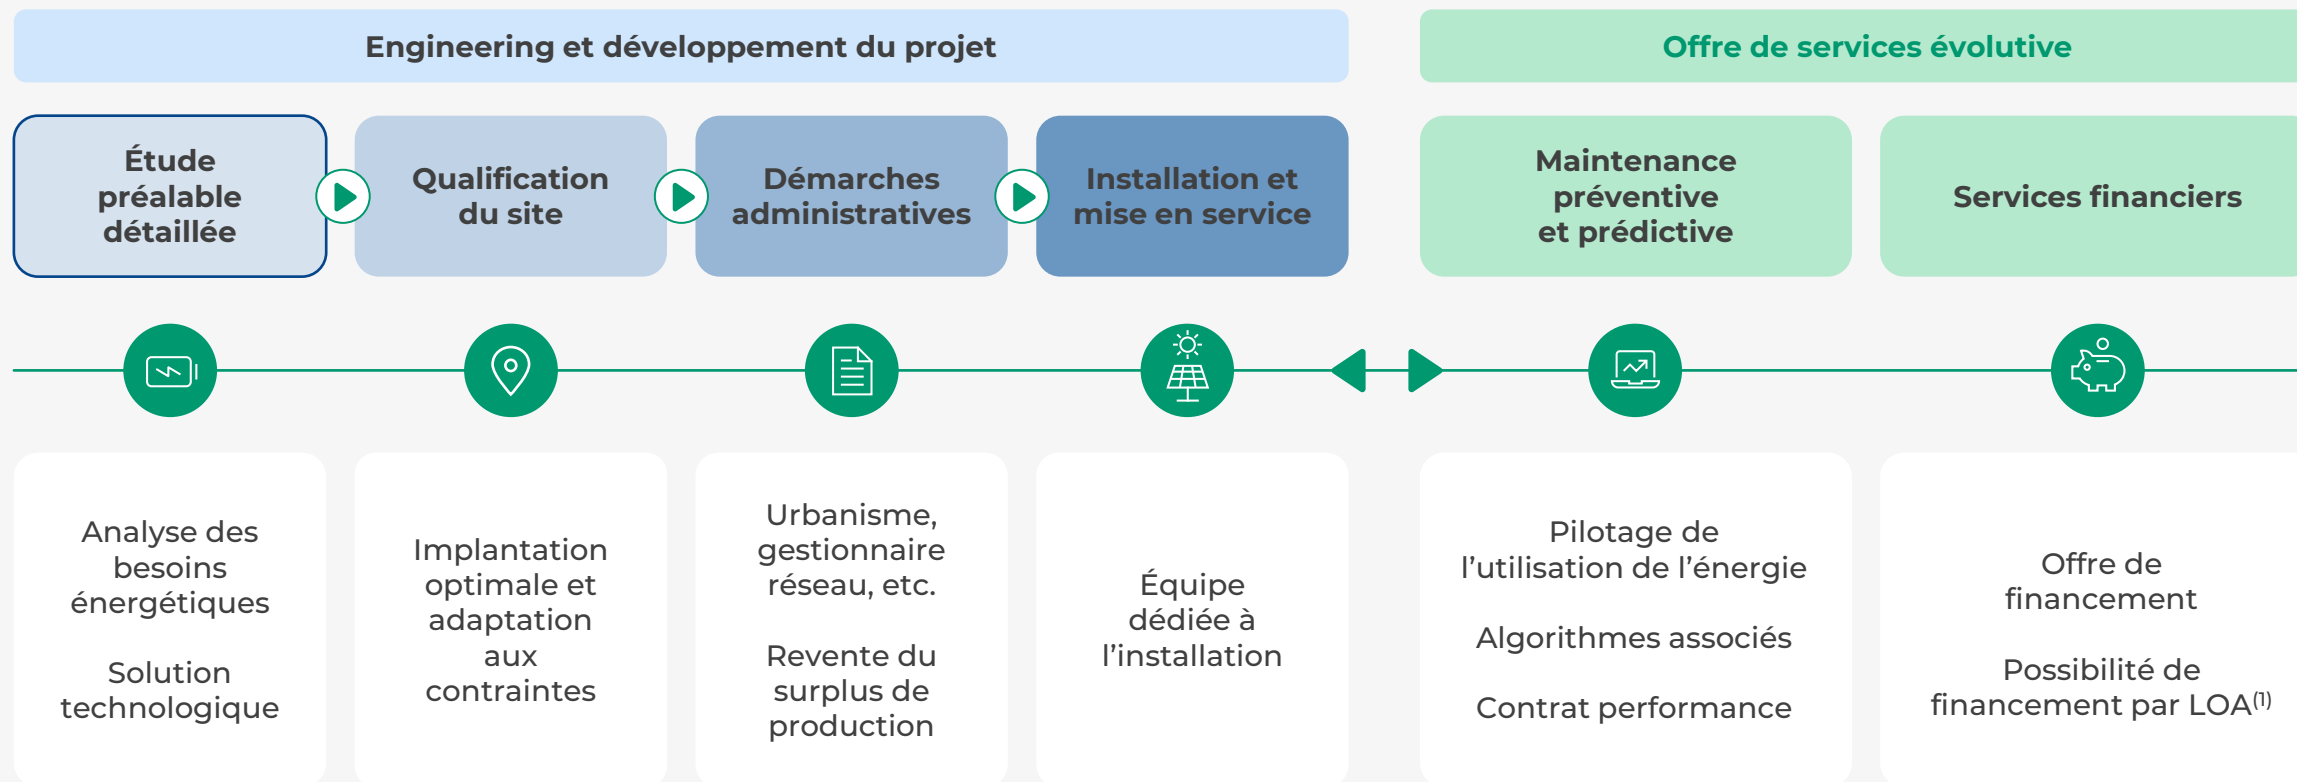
Engineering et développement du projet

Offre de services évolutive

Étude préalable détaillée

Qualification du site

Démarches administratives

Installation et mise en service

Maintenance préventive et prédictive

Services financiers

Analyse des besoins énergétiques

Solution technologique

Implantation optimale et adaptation aux contraintes

Urbanisme, gestionnaire réseau, etc.

Revente du surplus de production

Équipe dédiée à l’installation

Pilotage de l’utilisation de l’énergie

Algorithmes associés

Contrat performance

Offre de financement

Possibilité de financement par LOA$^{(1)}$